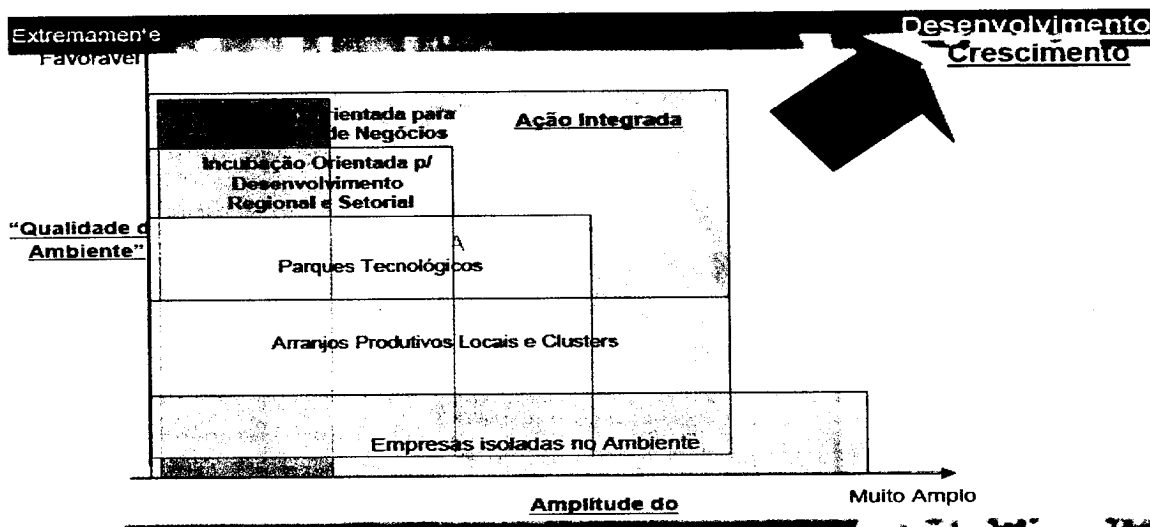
Extremamente Favorável

Desenvolvimento

Crescimento

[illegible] Orientada para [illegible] de Negócios

Ação Integrada

Incubação Orientada p/ Desenvolvimento Regional e Setorial

"Qualidade d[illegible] Ambiente"

A

Parques Tecnológicos

Arranjos Produtivos Locais e Clusters

Empresas isoladas no Ambiente

Amplitude do

Muito Amplo